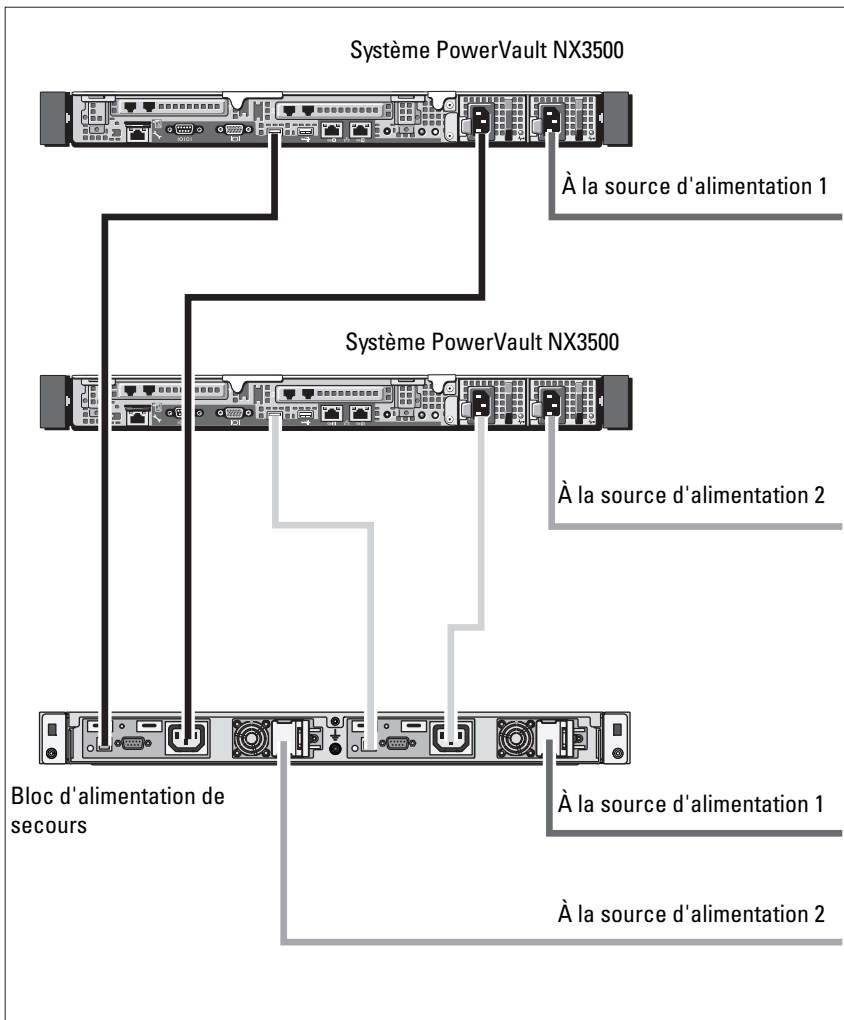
Système PowerVault NX3500

À la source d'alimentation 1

Système PowerVault NX3500

À la source d'alimentation 2

Bloc d'alimentation de secours

À la source d'alimentation 1

À la source d'alimentation 2